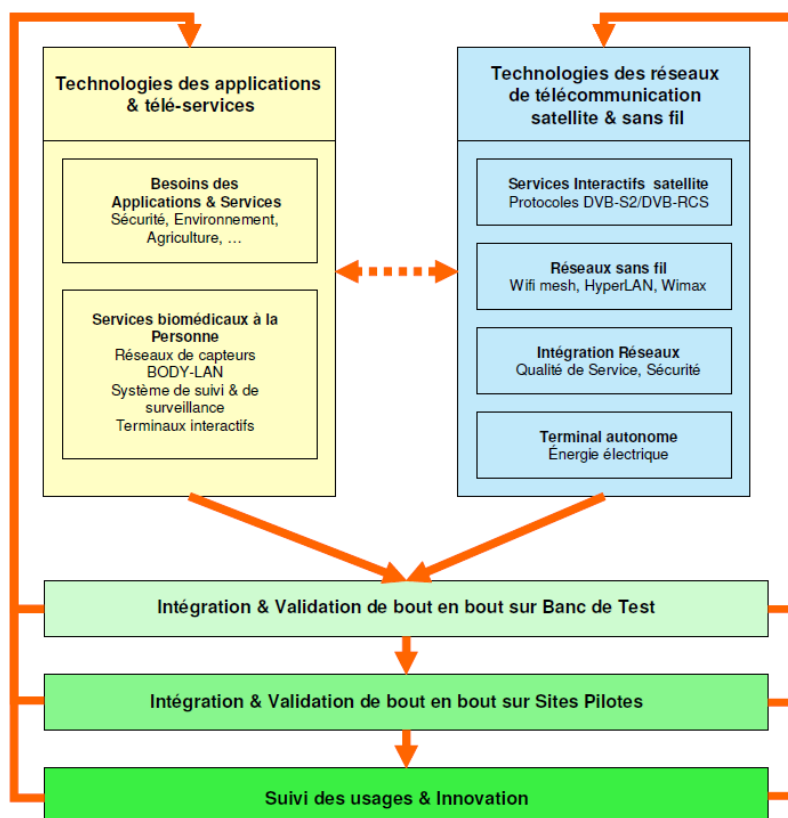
Technologies des applications & télé-services

Besoins des Applications & Services
Sécurité, Environnement, Agriculture, …

Services biomédicaux à la Personne
Réseaux de capteurs
BODY-LAN
Système de suivi & de surveillance
Terminaux interactifs

Technologies des réseaux de télécommunication satellite & sans fil

Services Interactifs satellite
Protocoles DVB-S2/DVB-RCS

Réseaux sans fil
Wifi mesh, HyperLAN, Wimax

Intégration Réseaux
Qualité de Service, Sécurité

Terminal autonome
Énergie électrique

Intégration & Validation de bout en bout sur Banc de Test

Intégration & Validation de bout en bout sur Sites Pilotes

Suivi des usages & Innovation